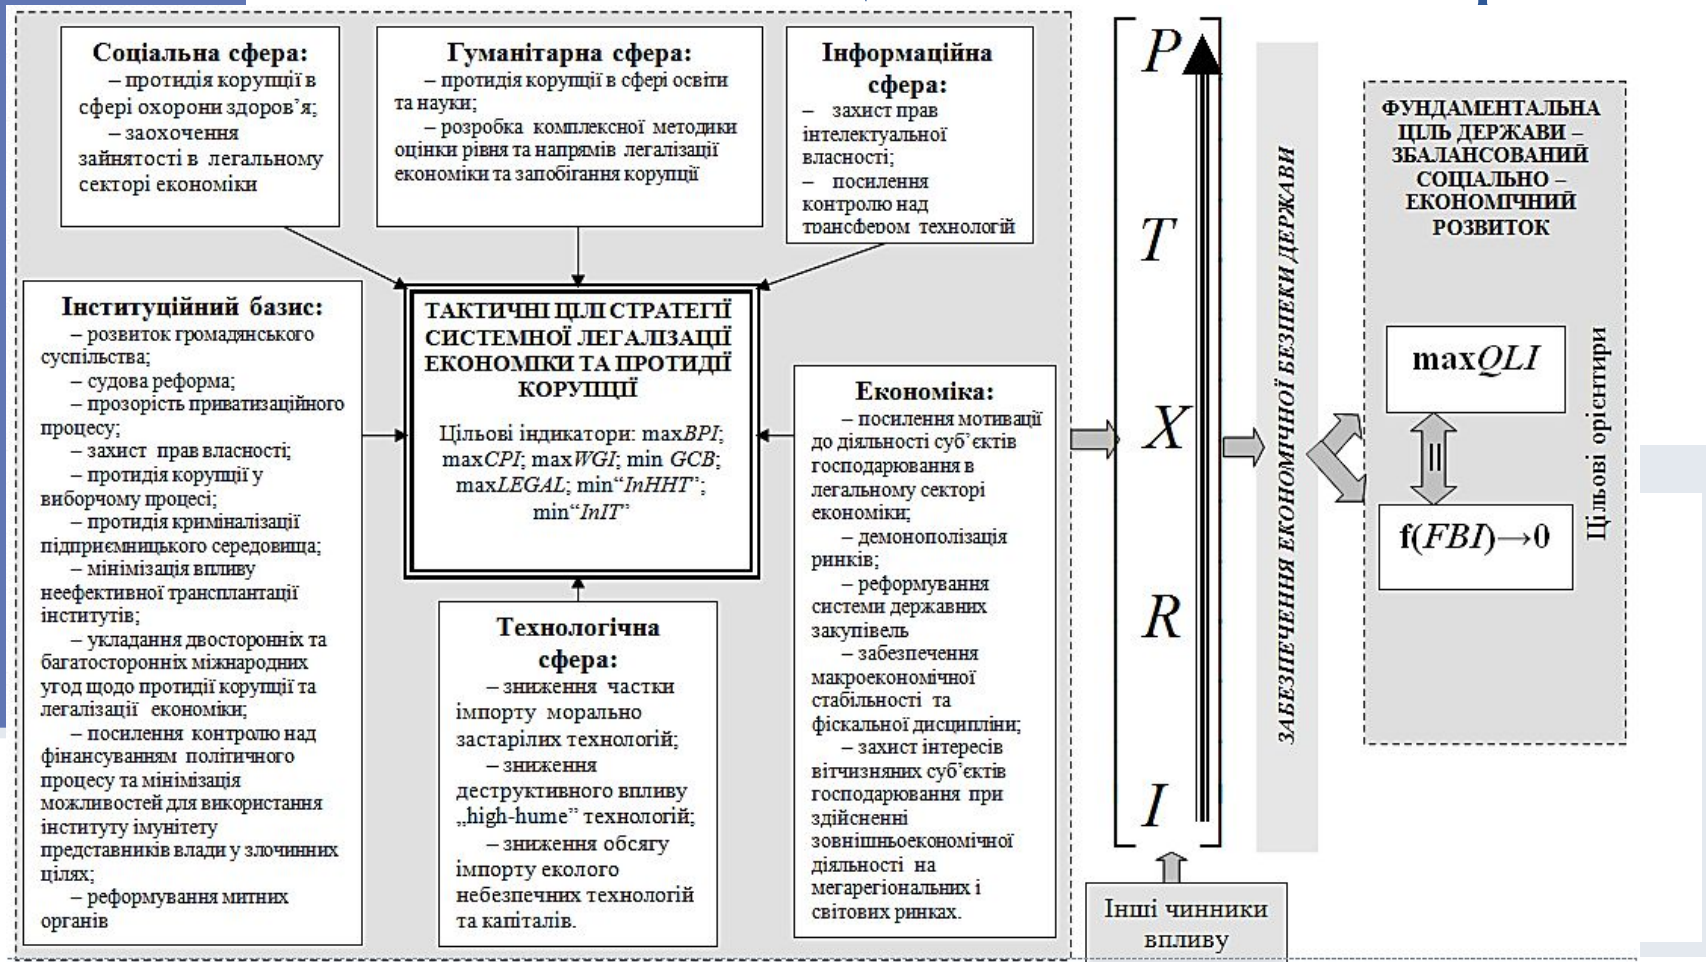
Соціальна сфера:
– протидія корупції в сфері охорони здоров'я;
– заохочення зайнятості в легальному секторі економіки

Гуманітарна сфера:
– протидія корупції в сфері освіти та науки;
– розробка комплексної методики оцінки рівня та напрямів легалізації економіки та запобігання корупції

Інформаційна сфера:
– захист прав інтелектуальної власності;
– посилення контролю над трансфером технологій

Інституційний базис:
– розвиток громадянського суспільства;
– судова реформа;
– прозорість приватизаційного процесу;
– захист прав власності;
– протидія корупції у виборчому процесі;
– протидія криміналізації підприємницького середовища;
– мінімізація впливу неефективної трансплантації інститутів;
– укладання двосторонніх та багатосторонніх міжнародних угод щодо протидії корупції та легалізації економіки;
– посилення контролю над фінансуванням політичного процесу та мінімізація можливостей для використання інституту імунітету представників влади у злочинних цілях;
– реформування митних органів

ТАКТИЧНІ ЦІЛІ СТРАТЕГІЇ СИСТЕМНОЇ ЛЕГАЛІЗАЦІЇ ЕКОНОМІКИ ТА ПРОТИДІЇ КОРУПЦІЇ

Цільові індикатори: max$BPI$; max$CPI$; max$WGI$; min $GCB$; max$LEGAL$; min"$InHHT$"; min"$InIT$"

Технологічна сфера:
– зниження частки імпорту морально застарілих технологій;
– зниження деструктивного впливу „high-hume" технологій;
– зниження обсягу імпорту еколого небезпечних технологій та капіталів.

Економіка:
– посилення мотивації до діяльності суб'єктів господарювання в легальному секторі економіки;
– демонополізація ринків;
– реформування системи державних закупівель
– забезпечення макроекономічної стабільності та фіскальної дисципліни;
– захист інтересів вітчизняних суб'єктів господарювання при здійсненні зовнішньоекономічної діяльності на мегарегіональних і світових ринках.

P
T
X
R
I

Інші чинники впливу

ЗАБЕЗПЕЧЕННЯ ЕКОНОМІЧНОЇ БЕЗПЕКИ ДЕРЖАВИ

ФУНДАМЕНТАЛЬНА ЦІЛЬ ДЕРЖАВИ – ЗБАЛАНСОВАНИЙ СОЦІАЛЬНО – ЕКОНОМІЧНИЙ РОЗВИТОК

max$QLI$

f($FBI$)→0

Цільові орієнтири